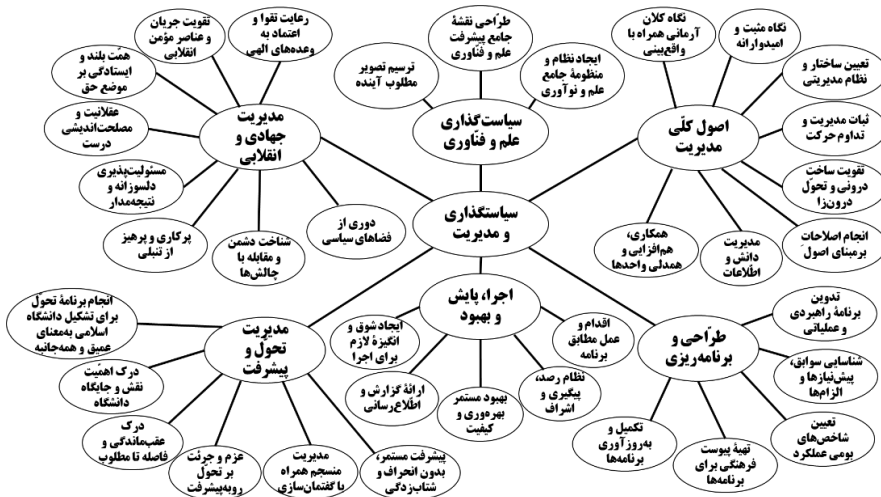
سیاستگذاری و مدیریت

مدیریت جهادی و انقلابی

رعایت تقوا و اعتماد به وعده‌های الهی

تقویت جریان و عناصر مؤمن انقلابی

همّت بلند و ایستادگی بر موضع حق

عقلانیت و مصلحت‌اندیشی درست

مسئولیت‌پذیری دلسوزانه و نتیجه‌مدار

پرکاری و پرهیز از تنبلی

شناخت دشمن و مقابله با چالش‌ها

دوری از فضاهای سیاسی

سیاست‌گذاری علم و فناوری

ترسیم تصویر مطلوب آینده

طرّاحی نقشهٔ جامع پیشرفت علم و فنّاوری

ایجاد نظام و منظومهٔ جامع علم و نوآوری

اصول کلّی مدیریت

نگاه کلان آرمانی همراه با واقع‌بینی

نگاه مثبت و امیدوارانه

تعیین ساختار و نظام مدیریتی

ثبات مدیریت و تداوم حرکت

تقویت ساخت درونی و تحوّل درون‌زا

انجام اصلاحات برمبنای اصول

مدیریت دانش و اطلاعات

همکاری، هم‌افزایی و همدلی واحدها

اجرا، پایش و بهبود

ایجاد شوق و انگیزهٔ لازم برای اجرا

اقدام و عمل مطابق برنامه

نظام رصد، پیگیری و اشراف

بهبود مستمر بهره‌وری و کیفیت

ارائهٔ گزارش و اطلاع‌رسانی

مدیریت تحول و پیشرفت

انجام برنامهٔ تحوّل برای تشکیل دانشگاه اسلامی به‌معنای عمیق و همه‌جانبه

درک اهمیت نقش و جایگاه دانشگاه

درک عقب‌ماندگی و فاصله تا مطلوب

عزم و جرئت بر تحول روبه‌پیشرفت

مدیریت منسجم همراه با گفتمان‌سازی

پیشرفت مستمر، بدون انحراف و شتابزدگی

طرّاحی و برنامه‌ریزی

تدوین برنامهٔ راهبردی و عملیاتی

شناسایی سوابق، پیش‌نیازها و الزام‌ها

تعیین شاخص‌های بومی عملکرد

تهیهٔ پیوست فرهنگی برای برنامه‌ها

تکمیل و به‌روزآوری برنامه‌ها